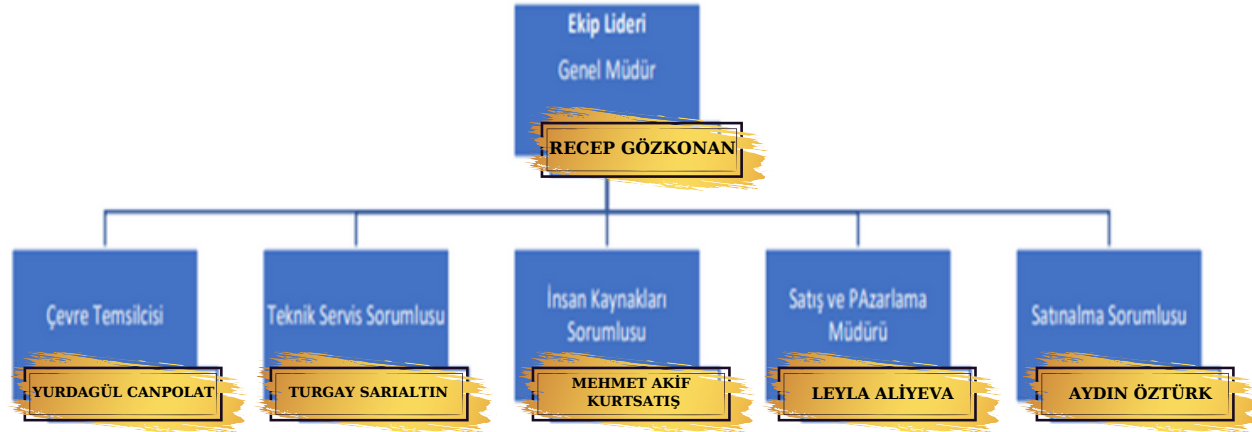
Ekip Lideri
Genel Müdür
RECEP GÖZKONAN

Çevre Temsilcisi
YURDAGÜL CANPOLAT

Teknik Servis Sorumlusu
TURGAY SARIALTIN

İnsan Kaynakları Sorumlusu
MEHMET AKİF KURTSATIŞ

Satış ve PAzarlama Müdürü
LEYLA ALİYEVA

Satınalma Sorumlusu
AYDIN ÖZTÜRK